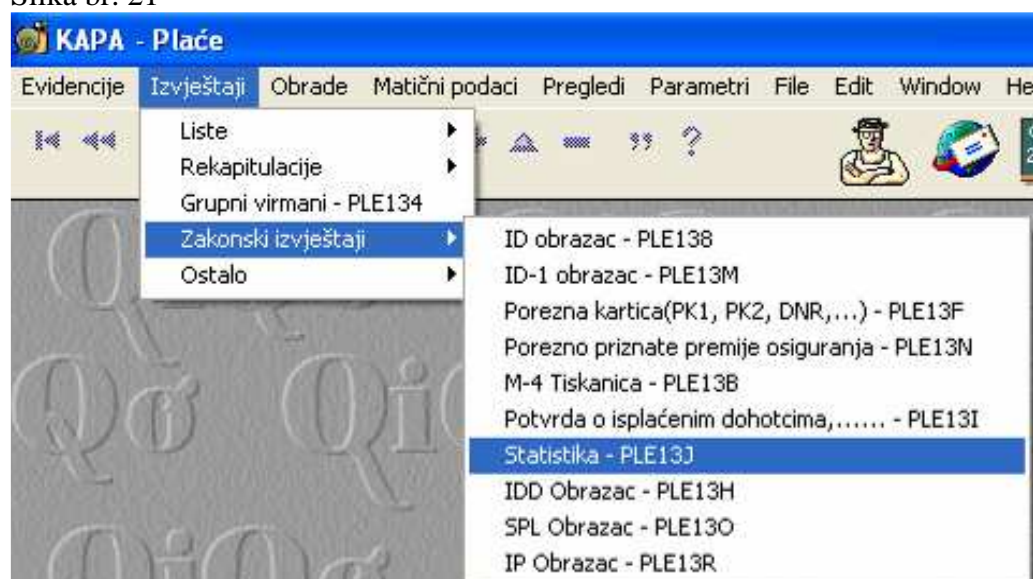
Slika br. 21

KAPA - Plaće

Evidencije Izvještaji Obrade Matični podaci Pregledi Parametri File Edit Window He

Liste
Rekapitulacije
Grupni virmani - PLE134
Zakonski izvještaji
Ostalo

ID obrazac - PLE138
ID-1 obrazac - PLE13M
Porezna kartica(PK1, PK2, DNR,...) - PLE13F
Porezno priznate premije osiguranja - PLE13N
M-4 Tiskanica - PLE13B
Potvrda o isplaćenim dohotcima,....... - PLE13I
Statistika - PLE13J
IDD Obrazac - PLE13H
SPL Obrazac - PLE13O
IP Obrazac - PLE13R